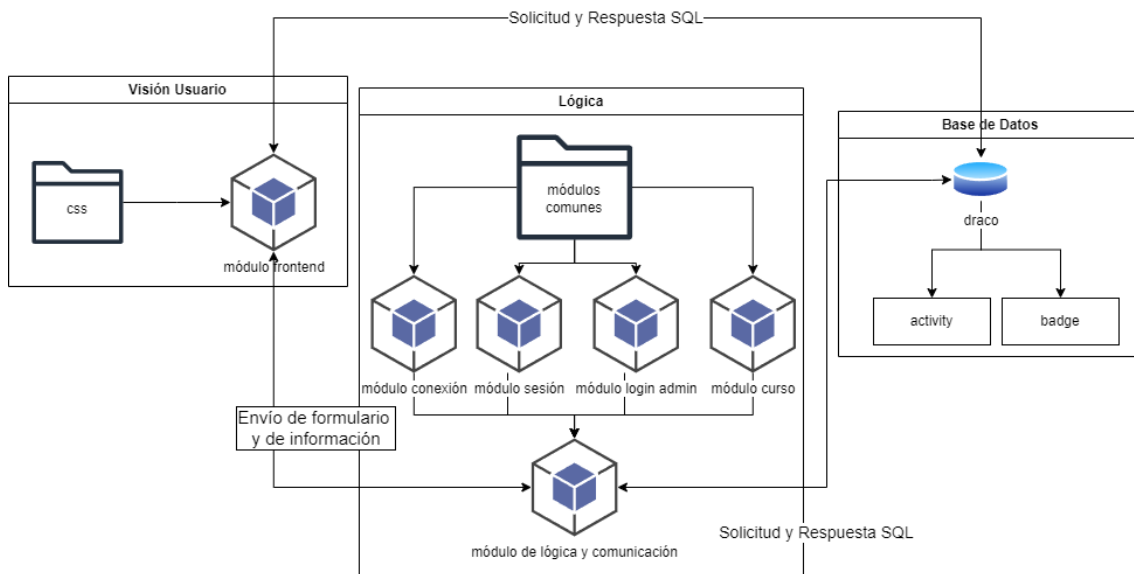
Solicitud y Respuesta SQL

Visión Usuario

css

módulo frontend

Lógica

módulos comunes

módulo conexión

módulo sesión

módulo login admin

módulo curso

Envío de formulario y de información

módulo de lógica y comunicación

Base de Datos

draco

activity

badge

Solicitud y Respuesta SQL